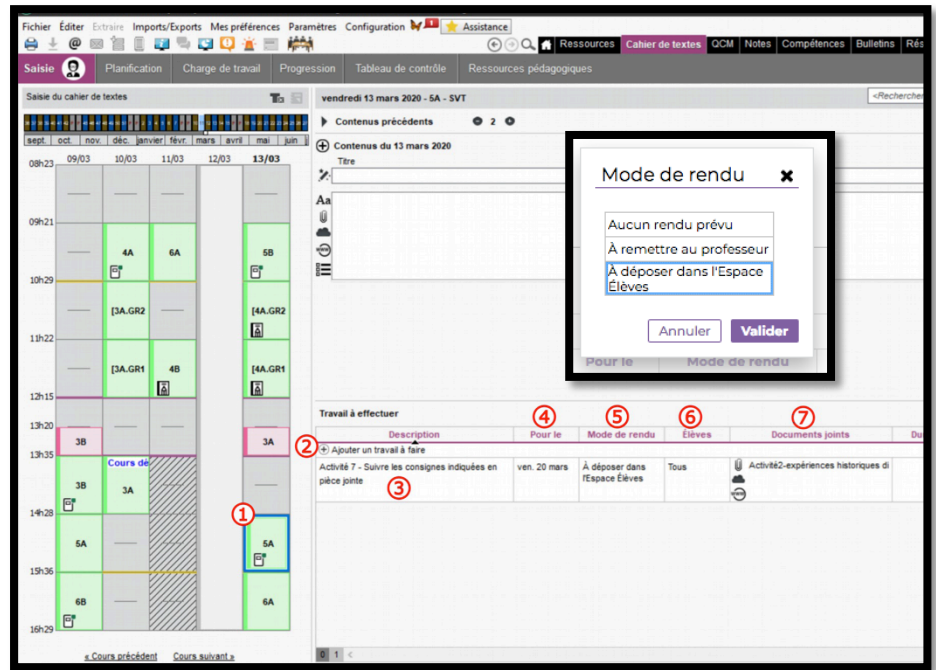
Fichier Éditer Extraire Imports/Exports Mes préférences Paramètres Configuration Assistance

Ressources Cahier de textes QCM Notes Compétences Bulletins Rés

Saisie Planification Charge de travail Progression Tableau de contrôle Ressources pédagogiques

Saisie du cahier de textes

sept. oct. nov. déc. janvier févr. mars avril mai juin

08h23 09/03 10/03 11/03 12/03 13/03

09h21

4A 6A 5B

10h29

[3A.GR2 [4A.GR2

11h22

[3A.GR1 4B [4A.GR1

12h15

13h20

3B 3A

13h35

Cours de

3B 3A

14h28

5A 5A

15h36

6B 6A

16h29

« Cours précédent Cours suivant »

vendredi 13 mars 2020 - 5A - SVT

<Recherchen

Contenus précédents 2

Contenus du 13 mars 2020

Titre

Aa

Mode de rendu

Aucun rendu prévu

À remettre au professeur

À déposer dans l'Espace Élèves

Annuler Valider

Pour le Mode de rendu

Travail à effectuer

| Description | Pour le | Mode de rendu | Élèves | Documents joints | Du |
|---|---|---|---|---|---|
| Ajouter un travail à faire | | | | | |
| Activité 7 - Suivre les consignes indiquées en pièce jointe | ven. 20 mars | À déposer dans l'Espace Élèves | Tous | Activité2-expériences historiques di | |

① ② ③ ④ ⑤ ⑥ ⑦

0 1 <